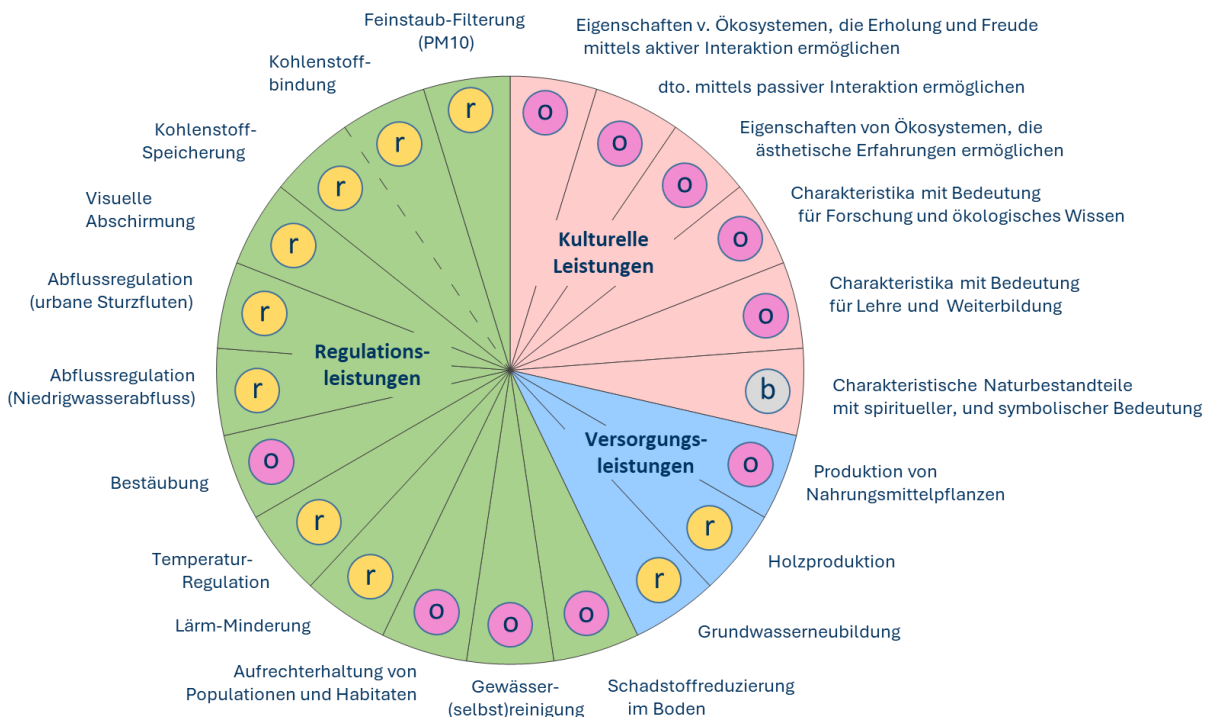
Feinstaub-Filterung (PM10)

Eigenschaften v. Ökosystemen, die Erholung und Freude mittels aktiver Interaktion ermöglichen

dto. mittels passiver Interaktion ermöglichen

Eigenschaften von Ökosystemen, die ästhetische Erfahrungen ermöglichen

Charakteristika mit Bedeutung für Forschung und ökologisches Wissen

Charakteristika mit Bedeutung für Lehre und Weiterbildung

Charakteristische Naturbestandteile mit spiritueller, und symbolischer Bedeutung

Produktion von Nahrungsmittelpflanzen

Holzproduktion

Grundwasserneubildung

Schadstoffreduzierung im Boden

Gewässer-(selbst)reinigung

Aufrechterhaltung von Populationen und Habitaten

Lärm-Minderung

Temperatur-Regulation

Bestäubung

Abflussregulation (Niedrigwasserabfluss)

Abflussregulation (urbane Sturzfluten)

Visuelle Abschirmung

Kohlenstoff-Speicherung

Kohlenstoff-bindung

Kulturelle Leistungen

Regulations-leistungen

Versorgungs-leistungen

r r r r r r r o r r o o o r r o o o o o o b o